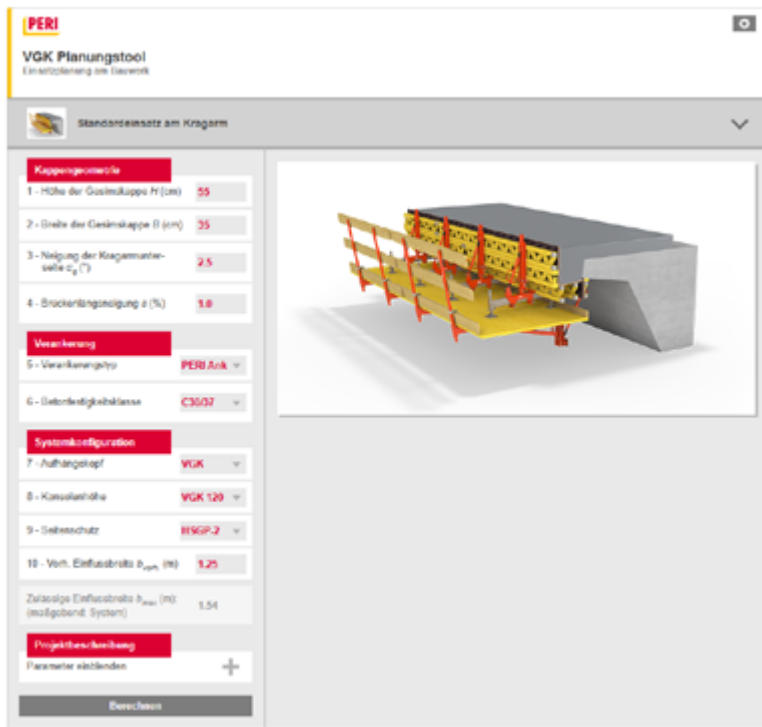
PERI

VGK Planungstool
Einsatzplanung am Bauwerk

Standardeinsatz am Kragarm

Kappengeometrie

1 - Höhe der Gesimskappe H (cm) 55

2 - Breite der Gesimskappe B (cm) 35

3 - Neigung der Kragarmunterseite $c_q$ (°) 2.5

4 - Brückenlängsneigung s (%) 1.0

Verankerung

5 - Verankerungstyp PERI Ank

6 - Betonfestigkeitsklasse C30/37

Systemkonfiguration

7 - Aufhängekopf VGK

8 - Konsolenhöhe VGK 120

9 - Seitenschutz HSGP-2

10 - Vorh. Einflussbreite $b_{vorh}$ (m) 1.25

Zulässige Einflussbreite $b_{max}$ (m): (maßgebend: System) 1.54

Projektbeschreibung

Parameter einblenden

Berechnen